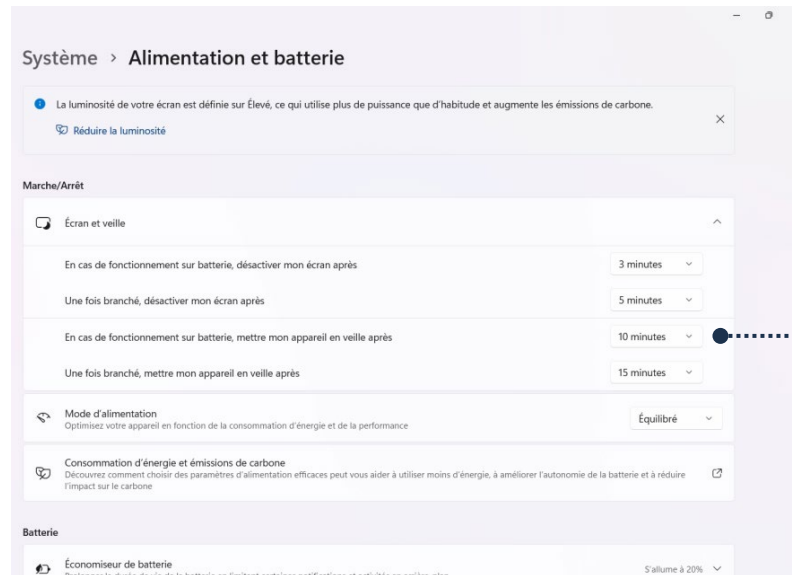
Système › Alimentation et batterie

La luminosité de votre écran est définie sur Élevé, ce qui utilise plus de puissance que d'habitude et augmente les émissions de carbone.

Réduire la luminosité

Marche/Arrêt

Écran et veille

En cas de fonctionnement sur batterie, désactiver mon écran après
3 minutes

Une fois branché, désactiver mon écran après
5 minutes

En cas de fonctionnement sur batterie, mettre mon appareil en veille après
10 minutes

Une fois branché, mettre mon appareil en veille après
15 minutes

Mode d'alimentation
Optimisez votre appareil en fonction de la consommation d'énergie et de la performance
Équilibré

Consommation d'énergie et émissions de carbone
Découvrez comment choisir des paramètres d'alimentation efficaces peut vous aider à utiliser moins d'énergie, à améliorer l'autonomie de la batterie et à réduire l'impact sur le carbone

Batterie

Économiseur de batterie
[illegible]
S'allume à 20%